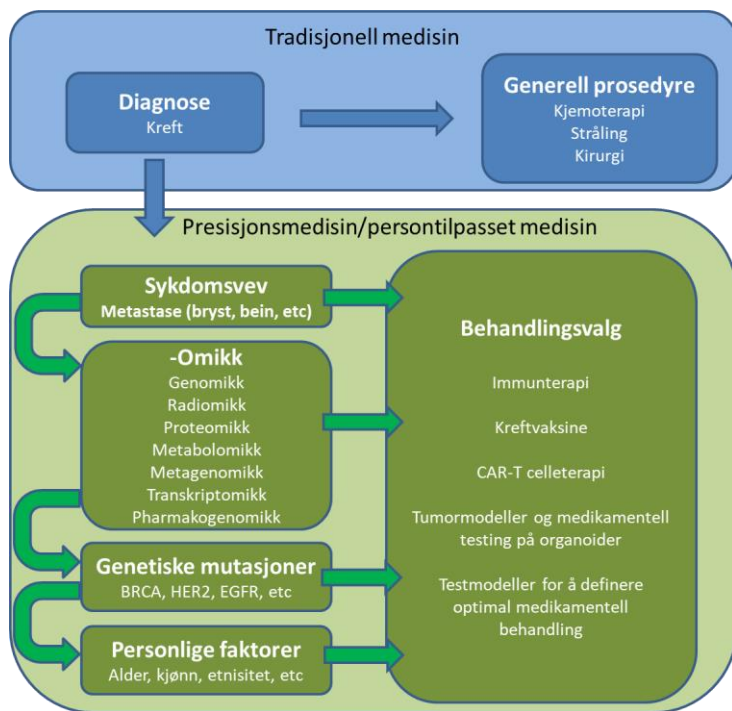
Tradisjonell medisin

Diagnose
Kreft

Generell prosedyre
Kjemoterapi
Stråling
Kirurgi

Presisjonsmedisin/persontilpasset medisin

Sykdomsvev
Metastase (bryst, bein, etc)

-Omikk
Genomikk
Radiomikk
Proteomikk
Metabolomikk
Metagenomikk
Transkriptomikk
Pharmakogenomikk

Genetiske mutasjoner
BRCA, HER2, EGFR, etc

Personlige faktorer
Alder, kjønn, etnisitet, etc

Behandlingsvalg

Immunterapi

Kreftvaksine

CAR-T celleterapi

Tumormodeller og medikamentell testing på organoider

Testmodeller for å definere optimal medikamentell behandling